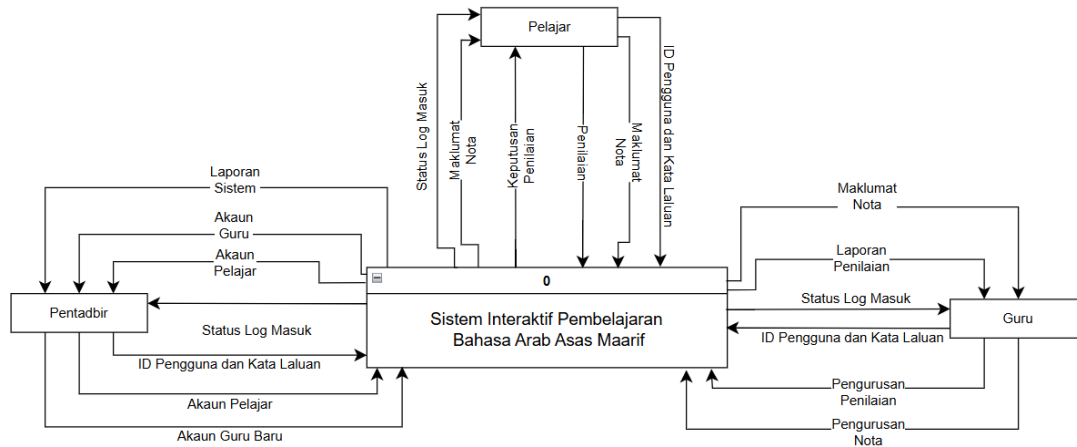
Pelajar

Status Log Masuk

Maklumat Nota

Keputusan Penilaian

Penilaian

Maklumat Nota

ID Pengguna dan Kata Laluan

Laporan Sistem

Akaun Guru

Akaun Pelajar

Pentadbir

Status Log Masuk

ID Pengguna dan Kata Laluan

Akaun Pelajar

Akaun Guru Baru

0

Sistem Interaktif Pembelajaran Bahasa Arab Asas Maarif

Maklumat Nota

Laporan Penilaian

Status Log Masuk

Guru

ID Pengguna dan Kata Laluan

Pengurusan Penilaian

Pengurusan Nota